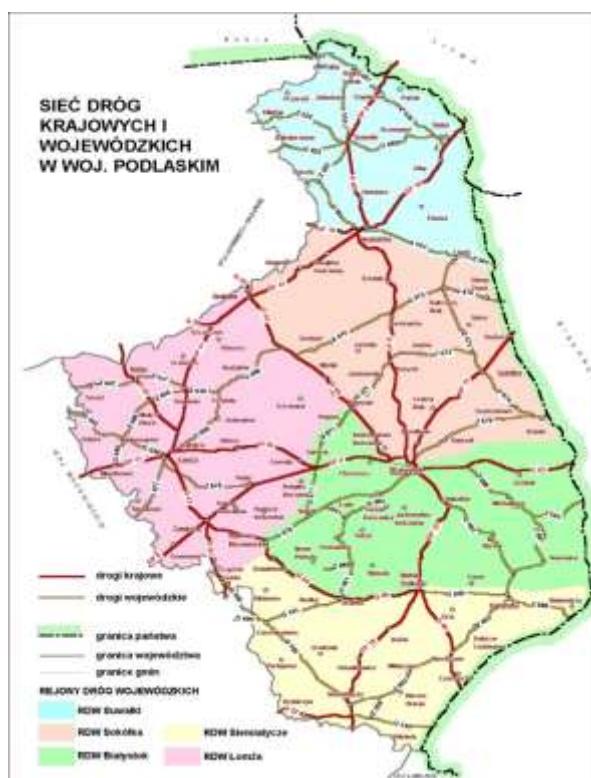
SIEĆ DRÓG KRAJOWYCH I WOJEWÓDZKICH W WOJ. PODLASKIM

drogi krajowe
drogi wojewódzkie

granica państwa
granica województwa
granice gmin

REJONY DRÓG WOJEWÓDZKICH
RDW Suwałki
RDW Sokółka
RDW Siemiatycze
RDW Białystok
RDW Łomża